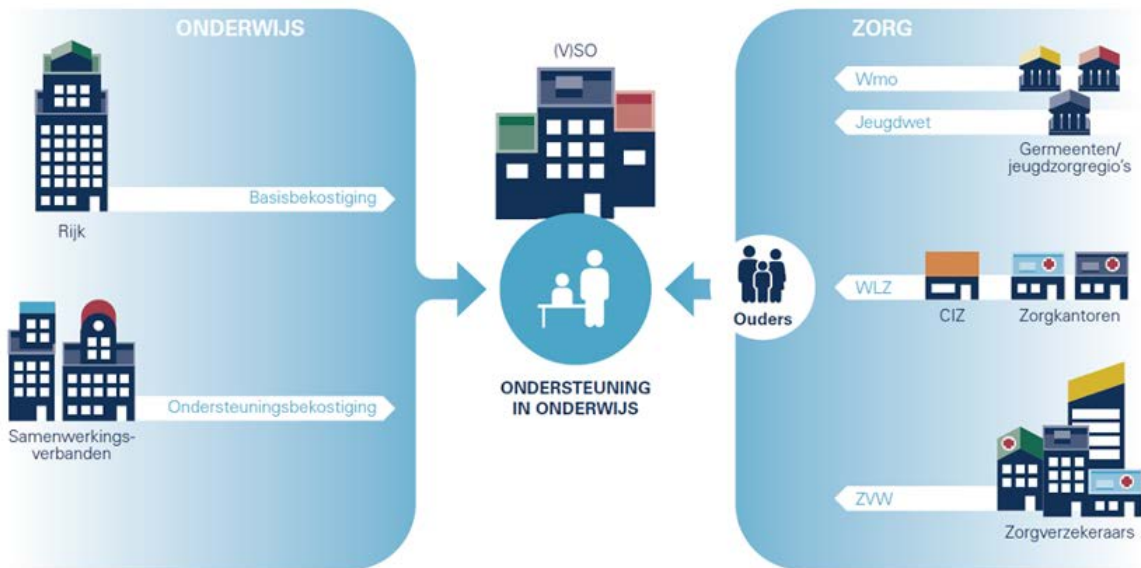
ONDERWIJS

Basisbekostiging

Rijk

Ondersteuningsbekostiging

Samenwerkingsverbanden

(V)SO

ONDERSTEUNING IN ONDERWIJS

Ouders

ZORG

Wmo

Jeugdwet

Germeenten/ jeugdzorgregio's

WLZ

CIZ

Zorgkantoren

ZVW

Zorgverzekeraars